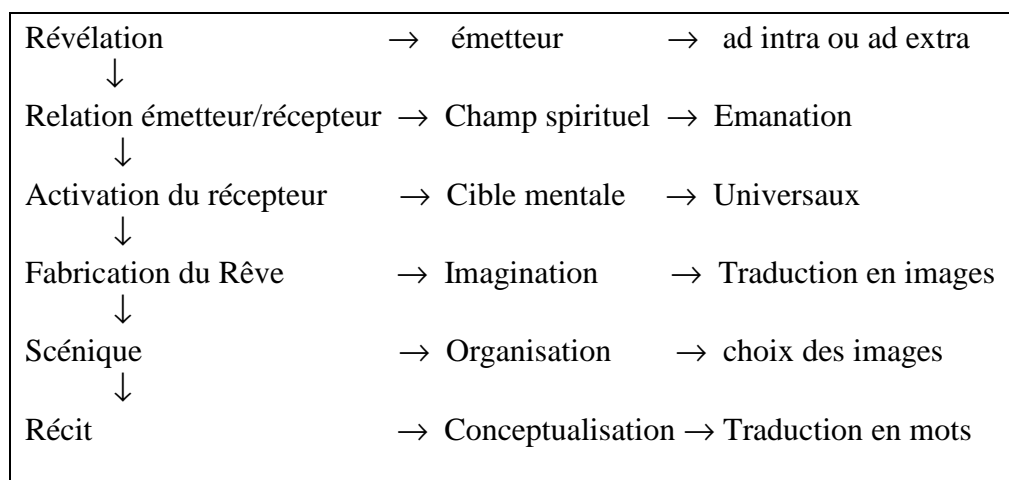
Révélation → émetteur → ad intra ou ad extra
↓
Relation émetteur/récepteur → Champ spirituel → Emanation
↓
Activation du récepteur → Cible mentale → Universaux
↓
Fabrication du Rêve → Imagination → Traduction en images
↓
Scénique → Organisation → choix des images
↓
Récit → Conceptualisation → Traduction en mots